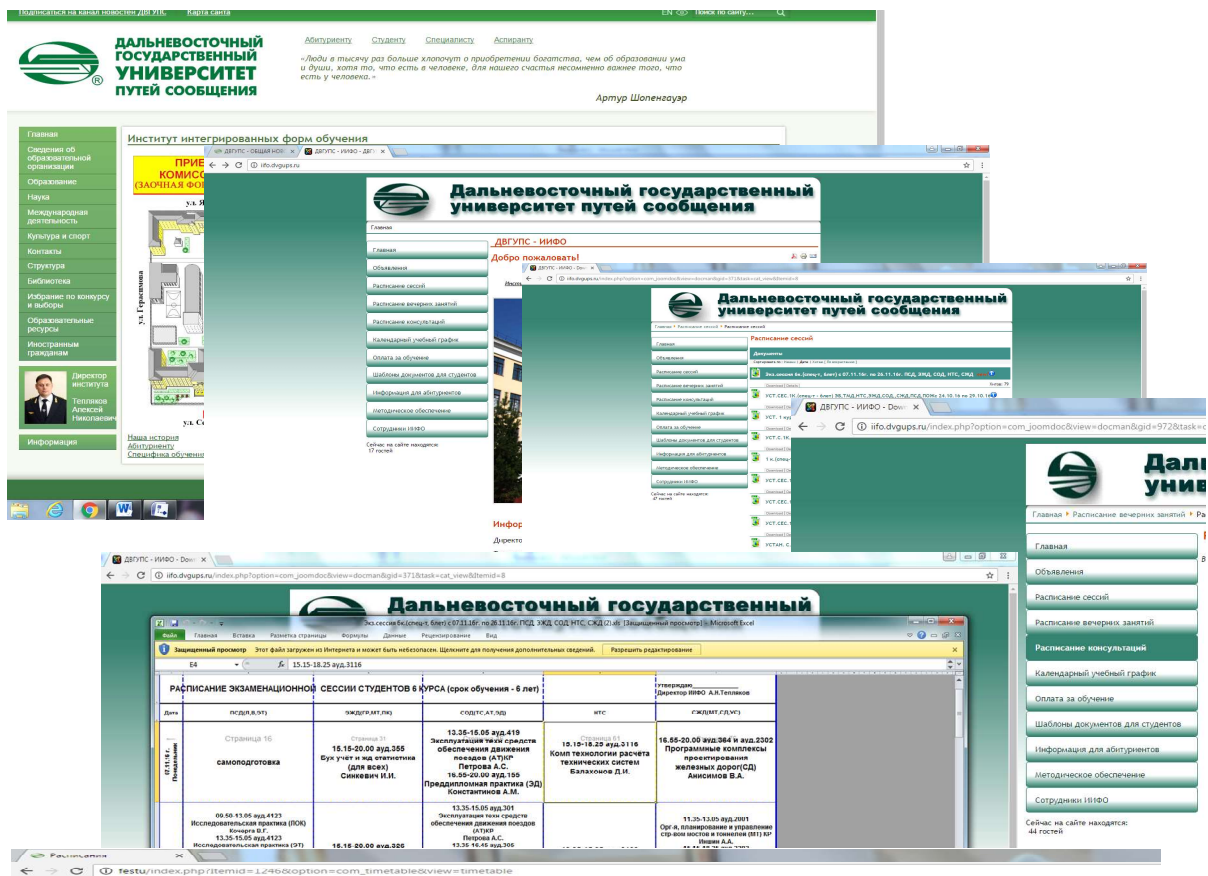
Подписаться на канал новостей ДВГУПС Карта сайта EN Поиск по сайту...

ДАЛЬНЕВОСТОЧНЫЙ ГОСУДАРСТВЕННЫЙ УНИВЕРСИТЕТ ПУТЕЙ СООБЩЕНИЯ

Абитуриенту Студенту Специалисту Аспиранту

«Люди в тысячу раз больше хлопочут о приобретении богатства, чем об образовании ума и души, хотя то, что есть в человеке, для нашего счастья несомненно важнее того, что есть у человека.»

Артур Шопенгауэр

Главная
Сведения об образовательной организации
Образование
Наука
Международная деятельность
Культура и спорт
Контакты
Структура
Библиотека
Избрание по конкурсу и выборы
Образовательные ресурсы
Иностранным гражданам

Институт интегрированных форм обучения

ПРИЕ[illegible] КОМИСС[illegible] (ЗАОЧНАЯ ФОР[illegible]

ул. Гамарника

Директор института
Тепляков Алексей Николаевич

Информация

Наша история
Абитуриенту
Специфика обучения

ДВГУПС - ОБЩАЯ НОВ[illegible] ДВГУПС - ИИФО - ДВГУ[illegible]
iifo.dvgups.ru

Дальневосточный государственный университет путей сообщения

Главная
ДВГУПС - ИИФО
Добро пожаловать!

Главная
Объявления
Расписание сессий
Расписание вечерних занятий
Расписание консультаций
Календарный учебный график
Оплата за обучение
Шаблоны документов для студентов
Информация для абитуриентов
Методическое обеспечение
Сотрудники ИИФО

Сейчас на сайте находятся:
17 гостей

Инфор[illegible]
Директо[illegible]

ДВГУПС - ИИФО - Dow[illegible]
iifo.dvgups.ru/index.php?option=com_joomdoc&view=docman&gid=972&task=c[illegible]

Главная ▸ Расписание сессий ▸ Расписание сессий
Расписание сессий
Документы
Экз.сессия 6к.(спец-т, 6лет) с 07.11.16г. по 26.11.16г. ПСД, ЭЖД, СОД, НТС, СЖД
УСТ.СЕС.1К
УСТ. 1 ку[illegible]
УСТ.С.1К
УСТ.СЕС.
УСТ.СЕС.
УСТ.СЕС.
УСТАН. С

Сейчас на сайте находятся:
47 гостей

Дал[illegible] унив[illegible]
Главная ▸ Расписание вечерних занятий ▸ Ра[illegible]

Главная
Объявления
Расписание сессий
Расписание вечерних занятий
Расписание консультаций
Календарный учебный график
Оплата за обучение
Шаблоны документов для студентов
Информация для абитуриентов
Методическое обеспечение
Сотрудники ИИФО

Сейчас на сайте находятся:
44 гостей

ДВГУПС - ИИФО - Dow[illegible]
iifo.dvgups.ru/index.php?option=com_joomdoc&view=docman&gid=371&task=cat_view&Itemid=8

Дальневосточный государственный

Экз.сессия 6к.(спец-т, 6лет) с 07.11.16г. по 26.11.16г. ПСД, ЭЖД, СОД, НТС, СЖД (2).xls [Защищенный просмотр] - Microsoft Excel

Файл Главная Вставка Разметка страницы Формулы Данные Рецензирование Вид

Защищенный просмотр Этот файл загружен из Интернета и может быть небезопасен. Щелкните для получения дополнительных сведений. Разрешить редактирование

E4 fx 15.15-18.25 ауд.3116

РАСПИСАНИЕ ЭКЗАМЕНАЦИОННОЙ СЕССИИ СТУДЕНТОВ 6 КУРСА (срок обучения - 6 лет)

Утверждаю_______ Директор ИИФО А.Н.Тепляков

| Дата | ПСД(Л,В,ЭТ) | ЭЖД(ГР,МТ,ПЖ) | СОД(ТС,АТ,ЭД) | НТС | СЖД(МТ,СД,УС) |
|---|---|---|---|---|---|
| 21.11.16г. Понедельник | Страница 16 самоподготовка | Страница 31 15.15-20.00 ауд.355 Бух учёт и эд статистика (для всех) Синкевич И.И. | 13.35-15.05 ауд.419 Эксплуатация техн средств обеспечения движения поездов (АТ)КР Петрова А.С. 16.55-20.00 ауд.155 Преддипломная практика (ЭД) Константинов А.М. | Страница 61 15.15-18.25 ауд.3116 Комп технологии расчета технических систем Балахонов Д.И. | 16.55-20.00 ауд.384 и ауд.2302 Программные комплексы проектирования железных дорог(СД) Анисимов В.А. |
| | 09.50-13.05 ауд.4123 Исследовательская практика (ПОК) Кочерга В.Г. 13.35-15.05 ауд.4123 Исследовательская практика (ЭТ) | 15.15-20.00 ауд.326 | 13.35-15.05 ауд.301 Эксплуатация техн средств обеспечения движения поездов (АТ)КР Петрова А.С. 13.35-16.45 ауд.306 | | 11.35-13.05 ауд.2001 Орг-я, планирование и управление стр-вом мостов и тоннелей (М) КР Ившин А.А. |

Расписания
festu/index.php?Itemid=1246&option=com_timetable&view=timetable